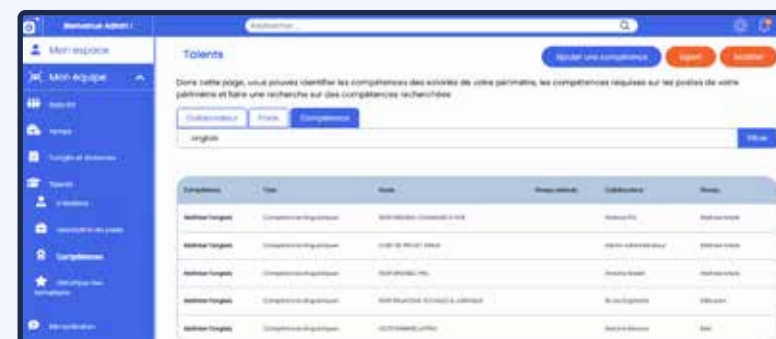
Bienvenue Admin !

Rechercher...

Mon espace

Mon équipe

Suivi RH

Temps

Congés et absences

Talents

Entretiens

Référentiel des postes

Compétences

Identifier les formations

Rémunération

Talents

Ajouter une compétence

Export

Modifier

Dans cette page, vous pouvez identifier les compétences des salariés de votre périmètre, les compétences requises sur les postes de votre périmètre et faire une recherche sur des compétences recherchées

Collaborateur

Poste

Compétence

Anglais

Filtrer

| Compétence | Type | Poste | Niveau attendu | Collaborateur | Niveau |
|---|---|---|---|---|---|
| Maîtriser l'anglais | Compétence linguistique | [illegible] | | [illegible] | Maîtrise totale |
| Maîtriser l'anglais | Compétence linguistique | CHEF DE PROJET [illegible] | | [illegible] | Maîtrise totale |
| Maîtriser l'anglais | Compétence linguistique | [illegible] | | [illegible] | Maîtrise totale |
| Maîtriser l'anglais | Compétence linguistique | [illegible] | | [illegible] | Débutant |
| Maîtriser l'anglais | Compétence linguistique | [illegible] | | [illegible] | Bon |